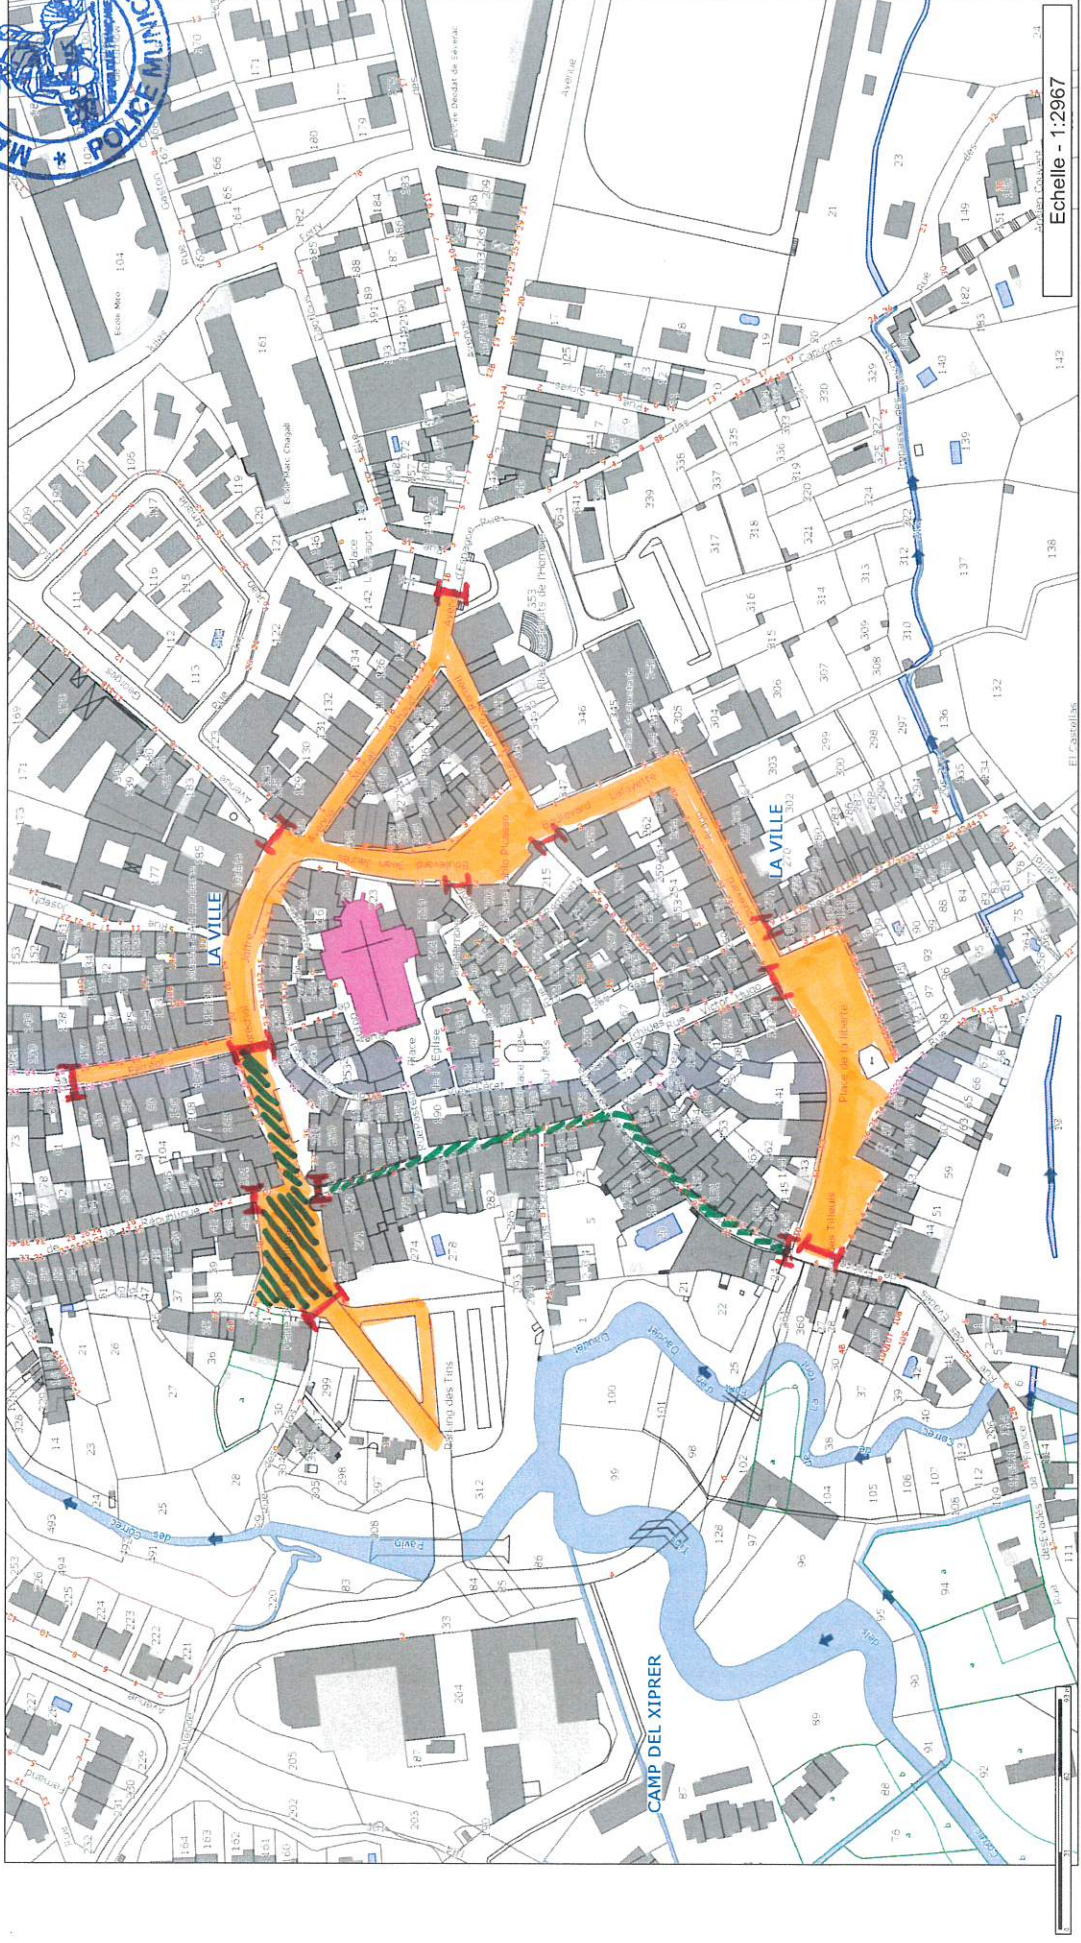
Echelle - 1:2967

POLICE MUNIC

LA VILLE

LA VILLE

CAMP DEL XIPRER

Place de la liberté

Ecole Marc Chagall

Ecole Méo

Parking des Tins

Boulevard Lafayette

Rue Victor Hugo

Place de l'Eglise

Avenue

Rue

Place